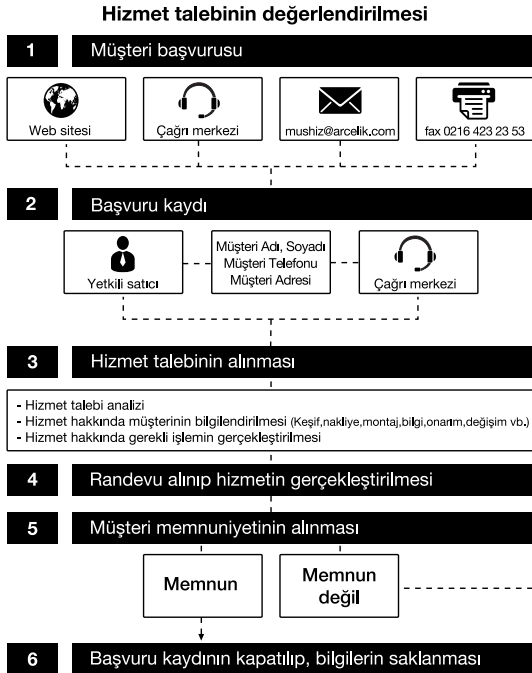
Hizmet talebinin değerlendirilmesi

1 Müşteri başvurusu

Web sitesi

Çağrı merkezi

mushiz@arcelik.com

fax 0216 423 23 53

2 Başvuru kaydı

Yetkili satıcı

Müşteri Adı, Soyadı
Müşteri Telefonu
Müşteri Adresi

Çağrı merkezi

3 Hizmet talebinin alınması

- Hizmet talebi analizi
- Hizmet hakkında müşterinin bilgilendirilmesi (Keşif,nakliye,montaj,bilgi,onarım,değişim vb.)
- Hizmet hakkında gerekli işlemin gerçekleştirilmesi

4 Randevu alınıp hizmetin gerçekleştirilmesi

5 Müşteri memnuniyetinin alınması

Memnun

Memnun değil

6 Başvuru kaydının kapatılıp, bilgilerin saklanması